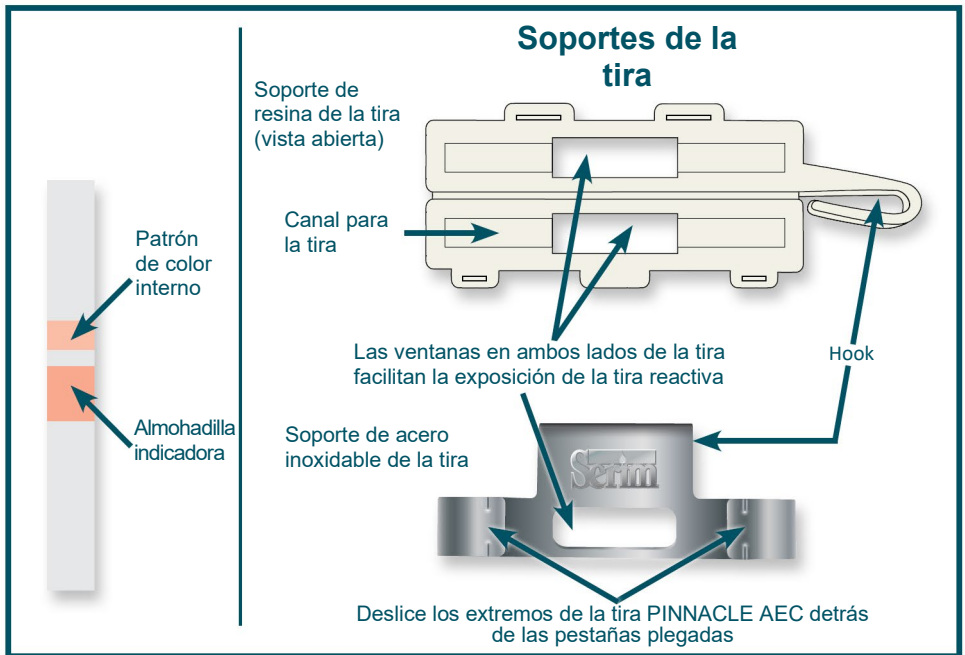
Patrón de color interno

Almohadilla indicadora

Soportes de la tira

Soporte de resina de la tira (vista abierta)

Canal para la tira

Las ventanas en ambos lados de la tira facilitan la exposición de la tira reactiva

Hook

Soporte de acero inoxidable de la tira

Serim

Deslice los extremos de la tira PINNACLE AEC detrás de las pestañas plegadas